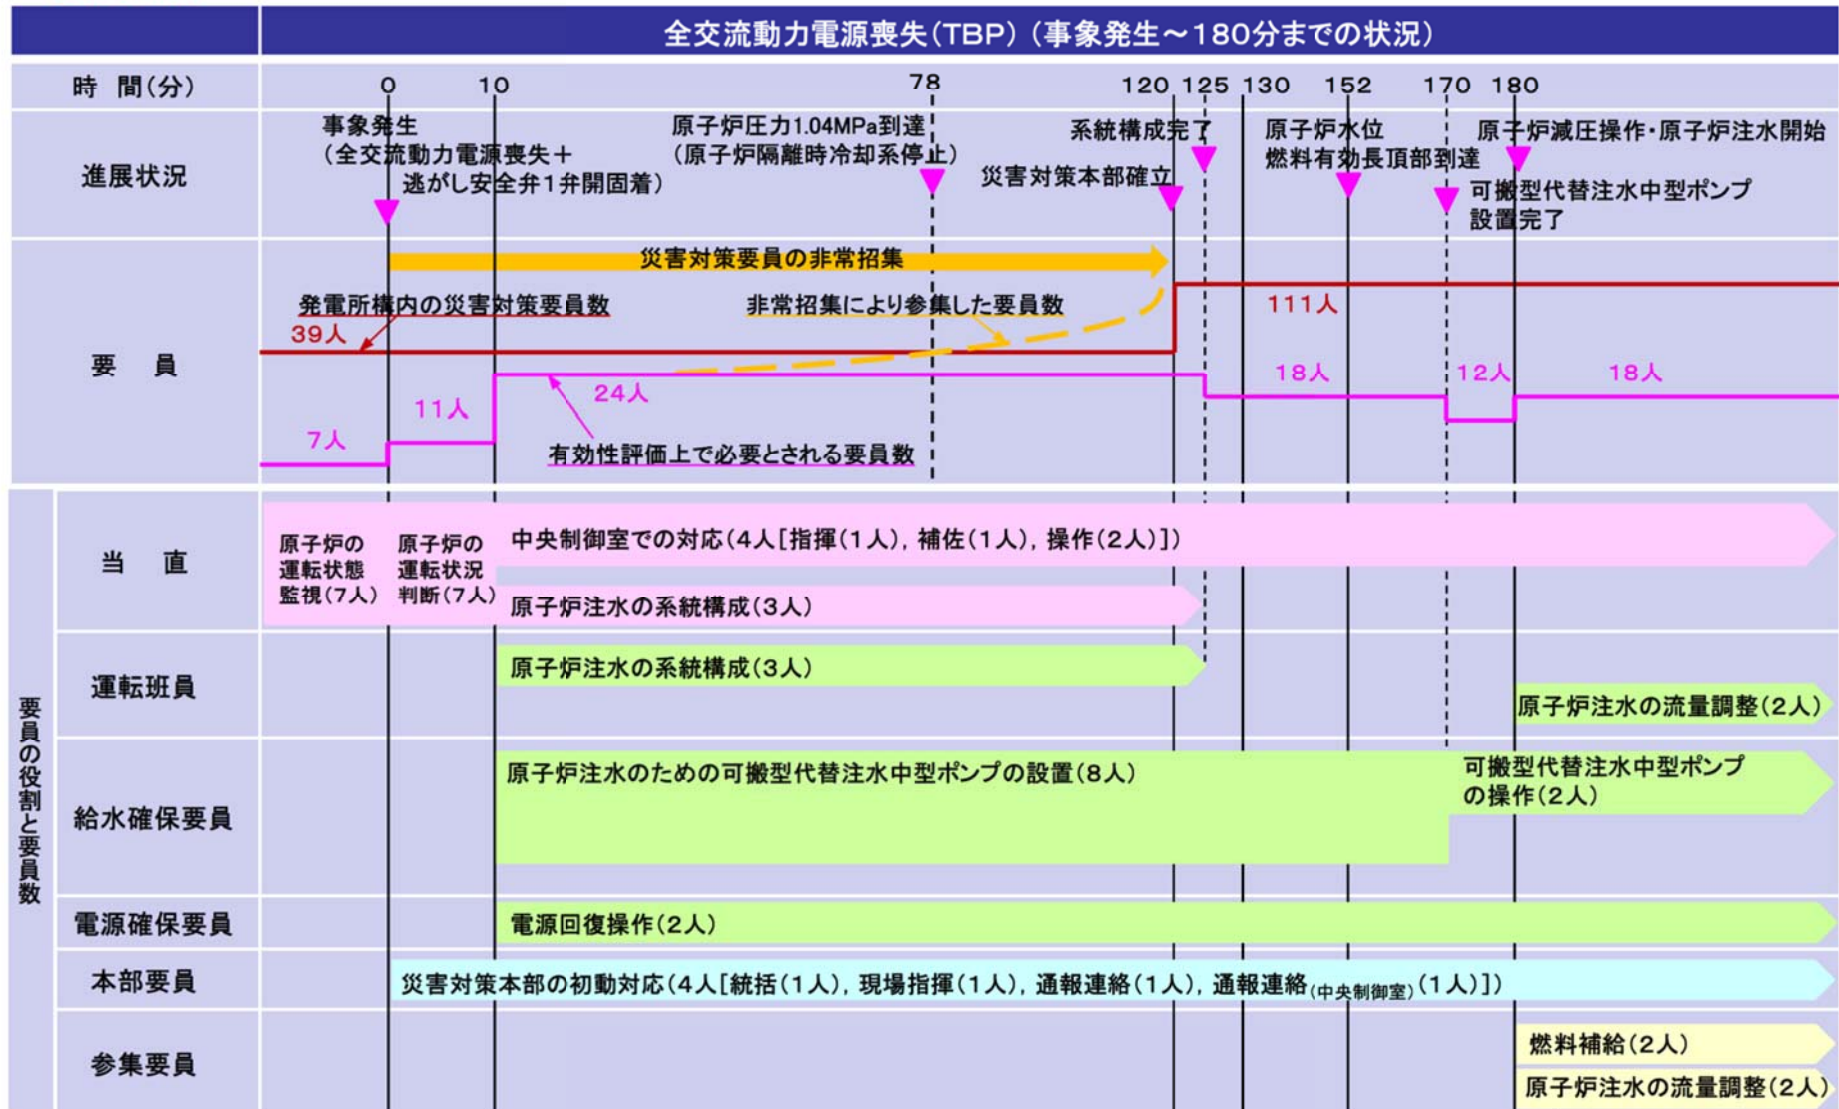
全交流動力電源喪失(TBP)(事象発生～180分までの状況)

時　間(分)

0　10　78　120　125　130　152　170　180

進展状況

事象発生
(全交流動力電源喪失＋
逃がし安全弁1弁開固着)

原子炉圧力1.04MPa到達
(原子炉隔離時冷却系停止)

系統構成完了

災害対策本部確立

原子炉水位
燃料有効長頂部到達

原子炉減圧操作・原子炉注水開始

可搬型代替注水中型ポンプ
設置完了

要　員

災害対策要員の非常招集

発電所構内の災害対策要員数

非常招集により参集した要員数

39人

111人

7人

11人

24人

18人

12人

18人

有効性評価上で必要とされる要員数

要員の役割と要員数

当　直

原子炉の運転状態監視(7人)

原子炉の運転状況判断(7人)

中央制御室での対応(4人[指揮(1人), 補佐(1人), 操作(2人)])

原子炉注水の系統構成(3人)

運転班員

原子炉注水の系統構成(3人)

原子炉注水の流量調整(2人)

給水確保要員

原子炉注水のための可搬型代替注水中型ポンプの設置(8人)

可搬型代替注水中型ポンプの操作(2人)

電源確保要員

電源回復操作(2人)

本部要員

災害対策本部の初動対応(4人[統括(1人), 現場指揮(1人), 通報連絡(1人), 通報連絡$_{(中央制御室)}$(1人)])

参集要員

燃料補給(2人)

原子炉注水の流量調整(2人)